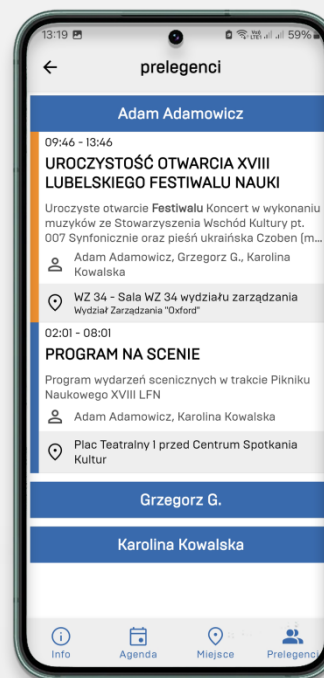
13:19

59%

prelegenci

Adam Adamowicz

09:46 - 13:46

UROCZYSTOŚĆ OTWARCIA XVIII LUBELSKIEGO FESTIWALU NAUKI

Uroczyste otwarcie Festiwalu Koncert w wykonaniu muzyków ze Stowarzyszenia Wschód Kultury pt. 007 Symfonicznie oraz pieśń ukraińska Czoben (m...

Adam Adamowicz, Grzegorz G., Karolina Kowalska

WZ 34 - Sala WZ 34 wydziału zarządzania
Wydział Zarządzania "Oxford"

02:01 - 08:01

PROGRAM NA SCENIE

Program wydarzeń scenicznych w trakcie Pikniku Naukowego XVIII LFN

Adam Adamowicz, Karolina Kowalska

Plac Teatralny I przed Centrum Spotkania Kultur

Grzegorz G.

Karolina Kowalska

Info Agenda Miejsce Prelegenci